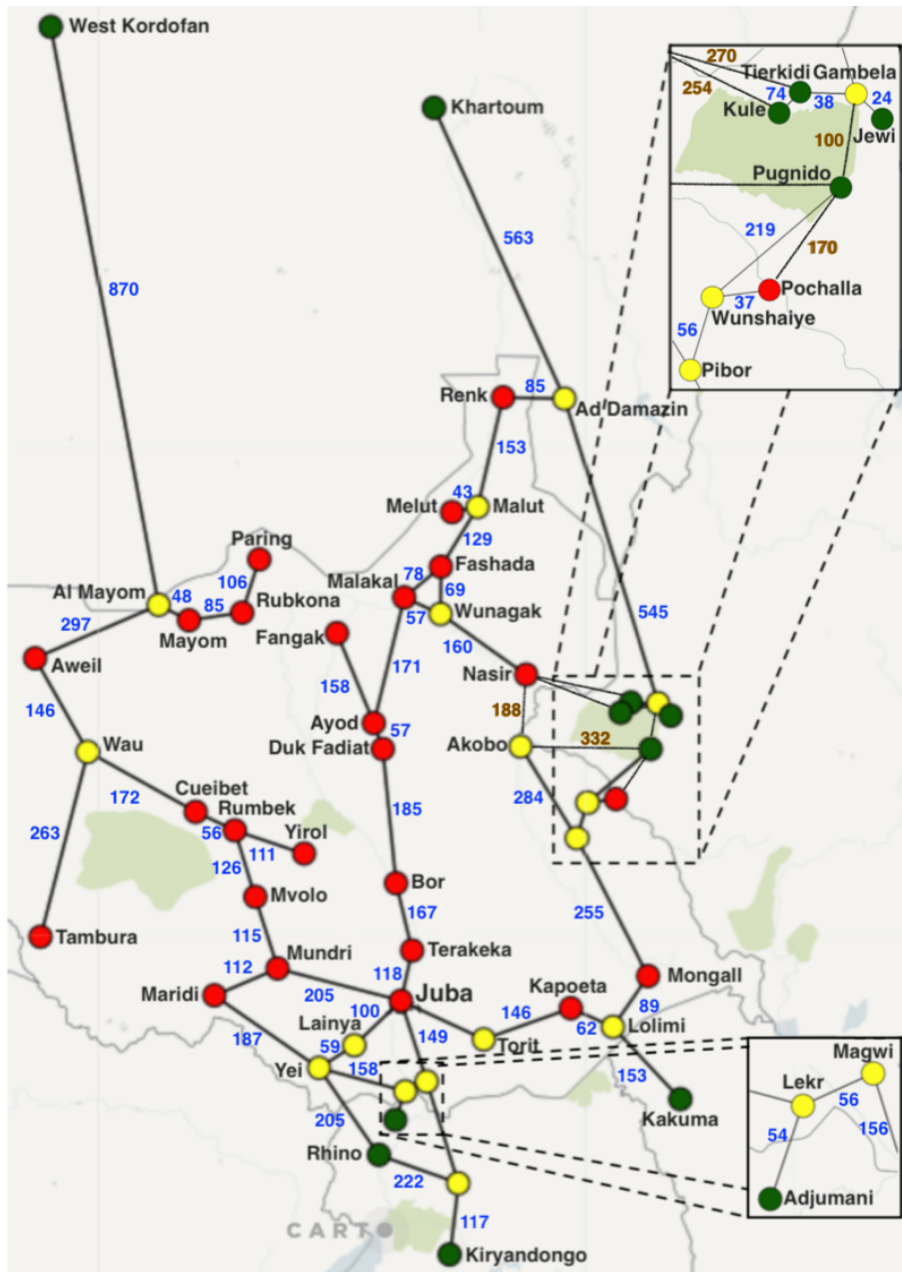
West Kordofan
Khartoum
870
563
270
Tierkidi
Gambela
254
Kule
74
38
24
Jewi
100
Pugnido
219
170
Pochalla
37
Wunshaiye
56
Pibor
Renk
85
Ad Damazin
153
Melut
43
Malut
129
Paring
Fashada
106
Malakal
78
69
Al Mayom
48
85
Rubkona
Wunagak
545
297
Mayom
Fangak
57
Aweil
160
Nasir
171
158
188
146
Ayod
57
332
Duk Fadiat
Akobo
Wau
172
284
Cueibet
Rumbek
185
263
56
Yirol
111
126
Mvolo
Bor
255
167
115
Tambura
Mundri
Terakeka
Mongall
112
118
Kapoeta
Maridi
205
Juba
89
146
100
62
Lolimi
Lainya
149
187
59
Torit
Magwi
Yei
158
153
Lekr
Kakuma
56
205
54
156
Rhino
222
Adjumani
CARTO
117
Kiryandongo